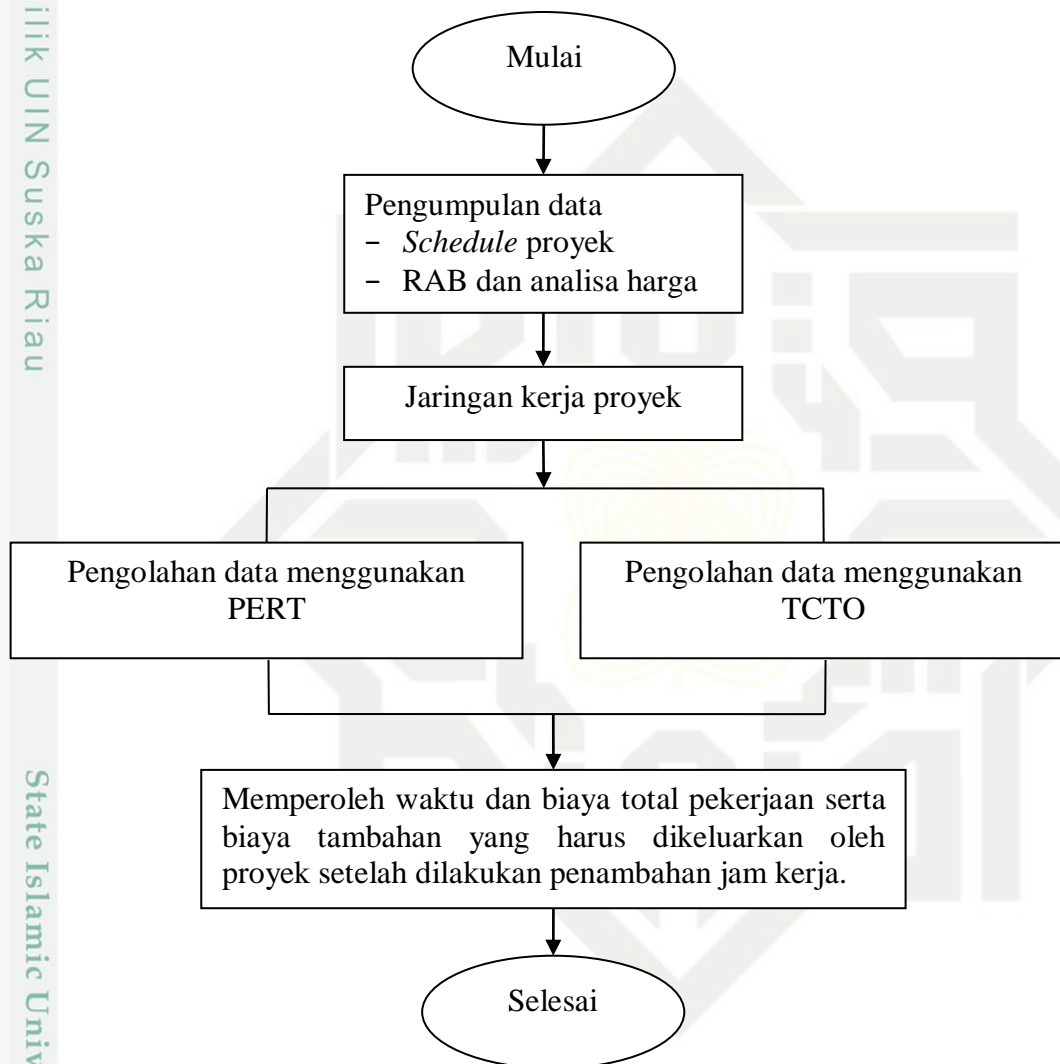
ilik UIN Suska Riau

Mulai

Pengumpulan data
- *Schedule* proyek
- RAB dan analisa harga

Jaringan kerja proyek

Pengolahan data menggunakan PERT

Pengolahan data menggunakan TCTO

Memperoleh waktu dan biaya total pekerjaan serta biaya tambahan yang harus dikeluarkan oleh proyek setelah dilakukan penambahan jam kerja.

Selesai

State Islamic Univ